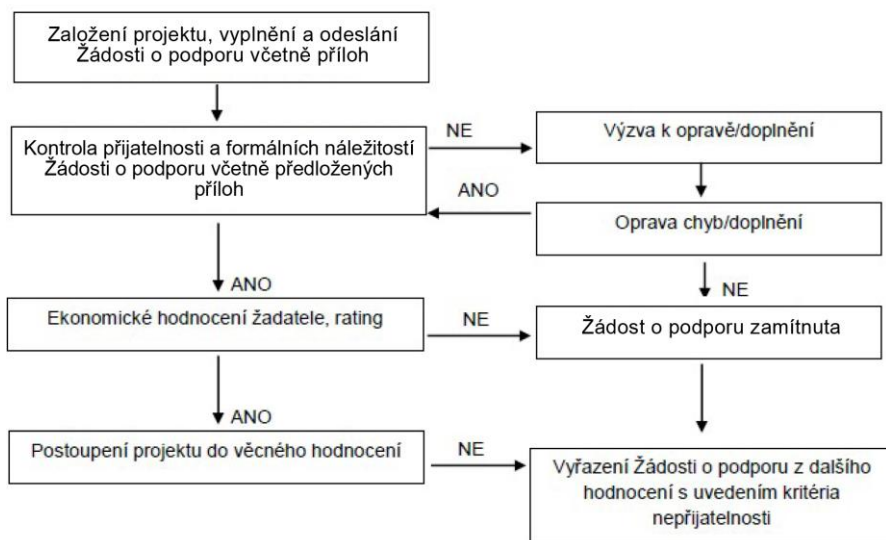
Založení projektu, vyplnění a odeslání Žádosti o podporu včetně příloh

Kontrola přijatelnosti a formálních náležitostí Žádosti o podporu včetně předložených příloh

NE

Výzva k opravě/doplnění

ANO

Oprava chyb/doplnění

ANO

NE

Ekonomické hodnocení žadatele, rating

NE

Žádost o podporu zamítnuta

ANO

Postoupení projektu do věcného hodnocení

NE

Vyřazení Žádosti o podporu z dalšího hodnocení s uvedením kritéria nepřijatelnosti